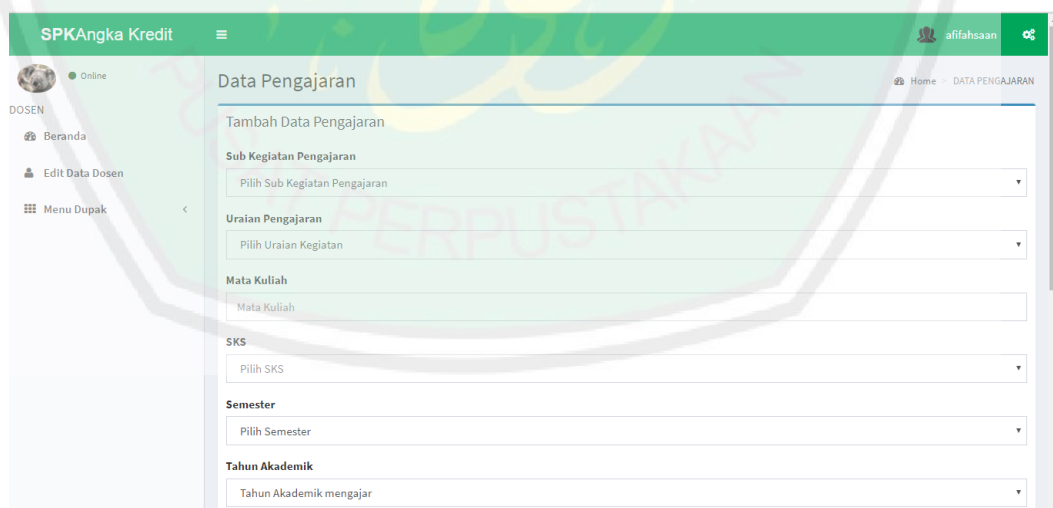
SPKAngka Kredit

≡

afifahsaan

Online

DOSEN

Beranda

Edit Data Dosen

Menu Dupak

Data Pengajaran

Home > DATA PENGAJARAN

Tambah Data Pengajaran

Sub Kegiatan Pengajaran

Pilih Sub Kegiatan Pengajaran

Uraian Pengajaran

Pilih Uraian Kegiatan

Mata Kuliah

Mata Kuliah

SKS

Pilih SKS

Semester

Pilih Semester

Tahun Akademik

Tahun Akademik mengajar

PUSAT PERPUSTAKAAN